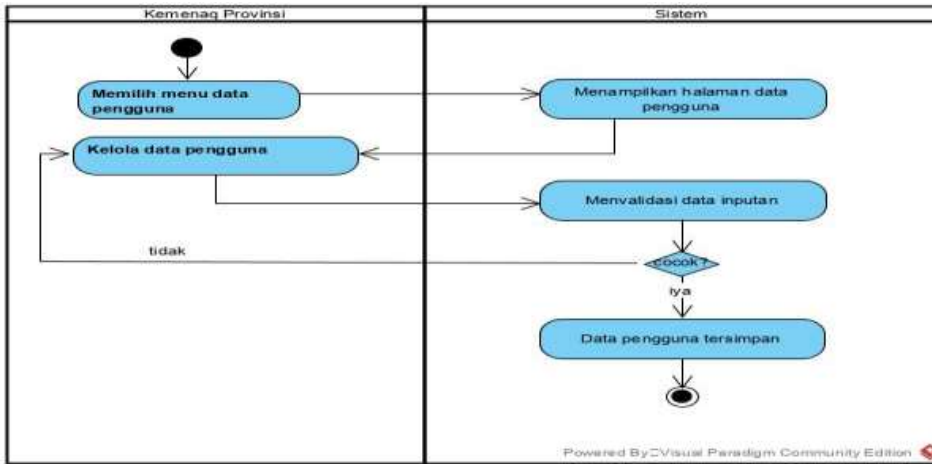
Kemenag Provinsi

Sistem

Memilih menu data pengguna

Menampilkan halaman data pengguna

Kelola data pengguna

Menvalidasi data inputan

tidak

cocok?

iya

Data pengguna tersimpan

Powered By Visual Paradigm Community Edition